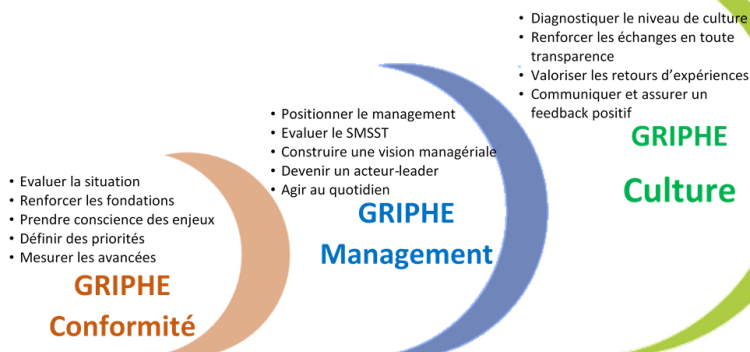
• Evaluer la situation
• Renforcer les fondations
• Prendre conscience des enjeux
• Définir des priorités
• Mesurer les avancées

GRIPHE
Conformité

• Positionner le management
• Evaluer le SMSST
• Construire une vision managériale
• Devenir un acteur-leader
• Agir au quotidien

GRIPHE
Management

• Diagnostiquer le niveau de culture
• Renforcer les échanges en toute transparence
• Valoriser les retours d'expériences
• Communiquer et assurer un feedback positif

GRIPHE
Culture